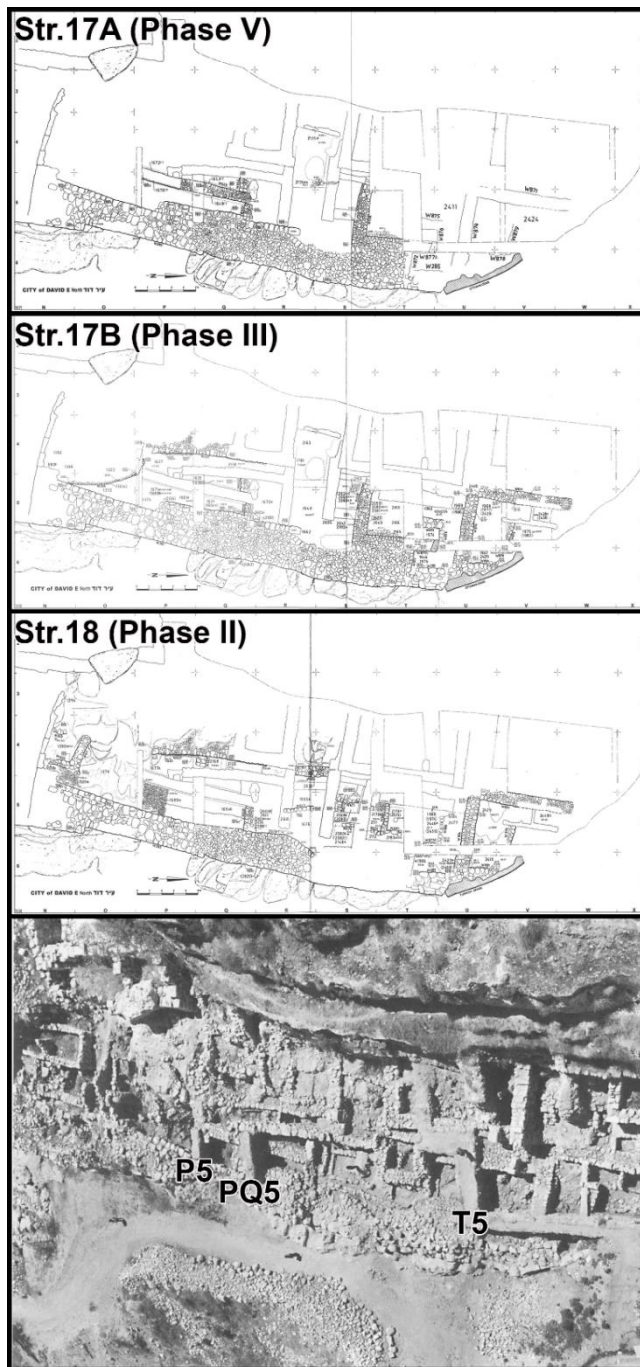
Str.17A (Phase V)

2411

2424

W875

W876

W877

W285

W878

CITY of DAVID E North עיר דוד

Str.17B (Phase III)

CITY of DAVID E North עיר דוד

Str.18 (Phase II)

CITY of DAVID E North עיר דוד

P5

PQ5

T5